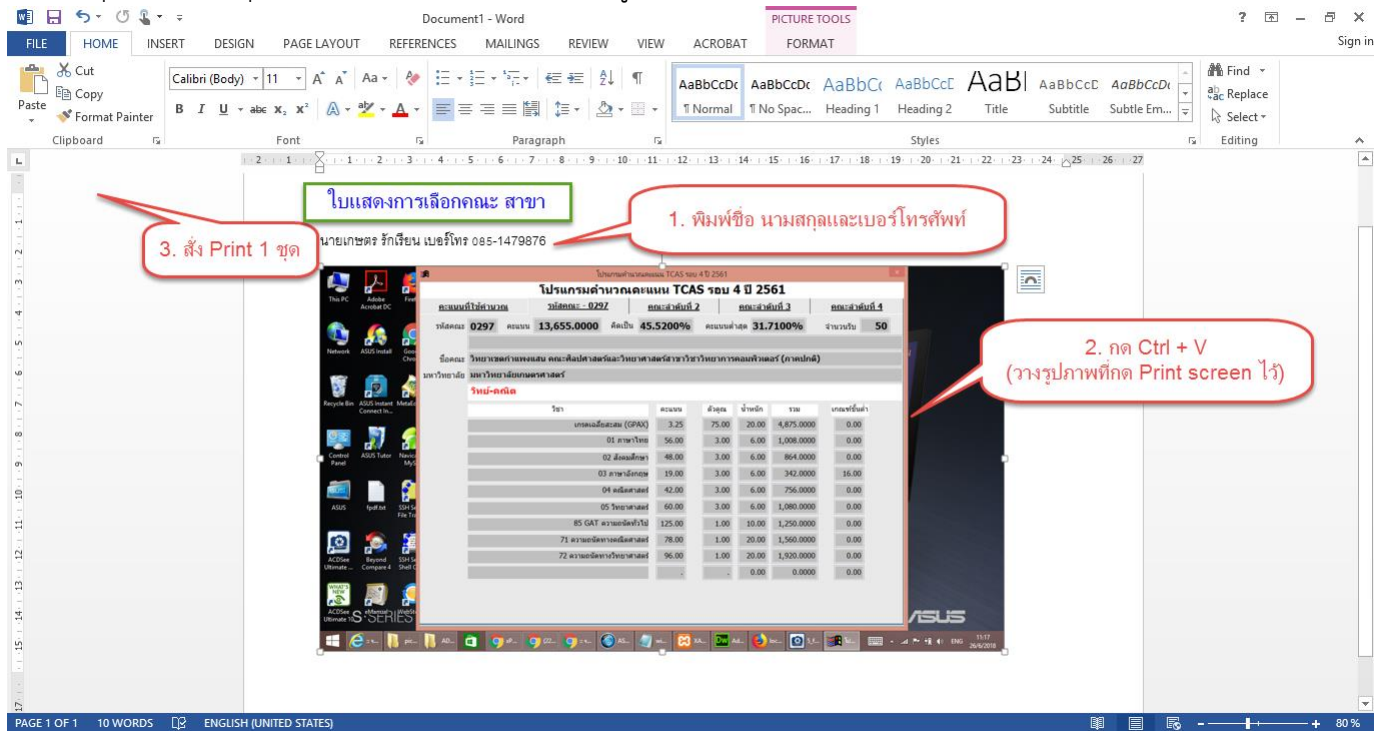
Document1 - Word
PICTURE TOOLS
? – ✕
FILE HOME INSERT DESIGN PAGE LAYOUT REFERENCES MAILINGS REVIEW VIEW ACROBAT FORMAT
Sign in
Cut
Copy
Paste
Format Painter
Clipboard
Calibri (Body) 11
Font
Paragraph
AaBbCcDc ¶ Normal
AaBbCcDc ¶ No Spac...
AaBbCc Heading 1
AaBbCcD Heading 2
AaBl Title
AaBbCcD Subtitle
AaBbCcDc Subtle Em...
Styles
Find
Replace
Select
Editing

ใบแสดงการเลือกคณะ สาขา

1. พิมพ์ชื่อ นามสกุลและเบอร์โทรศัพท์

3. สั่ง Print 1 ชุด

นายเกษตร รักเรียน เบอร์โทร 085-1479876

โปรแกรมคำนวณคะแนน TCAS รอบ 4 ปี 2561

คะแนนที่ใช้คำนวณ | รหัสคณะ - 0297 | คณะลำดับที่ 2 | คณะลำดับที่ 3 | คณะลำดับที่ 4

รหัสคณะ 0297 คะแนน 13,655.0000 คิดเป็น 45.5200% คะแนนต่ำสุด 31.7100% จำนวนรับ 50

ชื่อคณะ วิทยาเขตกำแพงแสน คณะศิลปศาสตร์และวิทยาศาสตร์สาขาวิชาวิทยาการคอมพิวเตอร์ (ภาคปกติ)
มหาวิทยาลัย มหาวิทยาลัยเกษตรศาสตร์
วิทย์-คณิต

| วิชา | คะแนน | ตัวคูณ | น้ำหนัก | รวม | เกณฑ์ขั้นต่ำ |
|---|---|---|---|---|---|
| เกรดเฉลี่ยสะสม (GPAX) | 3.25 | 75.00 | 20.00 | 4,875.0000 | 0.00 |
| 01 ภาษาไทย | 56.00 | 3.00 | 6.00 | 1,008.0000 | 0.00 |
| 02 สังคมศึกษา | 48.00 | 3.00 | 6.00 | 864.0000 | 0.00 |
| 03 ภาษาอังกฤษ | 19.00 | 3.00 | 6.00 | 342.0000 | 16.00 |
| 04 คณิตศาสตร์ | 42.00 | 3.00 | 6.00 | 756.0000 | 0.00 |
| 05 วิทยาศาสตร์ | 60.00 | 3.00 | 6.00 | 1,080.0000 | 0.00 |
| 85 GAT ความถนัดทั่วไป | 125.00 | 1.00 | 10.00 | 1,250.0000 | 0.00 |
| 71 ความถนัดทางคณิตศาสตร์ | 78.00 | 1.00 | 20.00 | 1,560.0000 | 0.00 |
| 72 ความถนัดทางวิทยาศาสตร์ | 96.00 | 1.00 | 20.00 | 1,920.0000 | 0.00 |
| | - | - | 0.00 | 0.0000 | 0.00 |

2. กด Ctrl + V
(วางรูปภาพที่กด Print screen ไว้)

This PC
Adobe Acrobat DC
Network
ASUS Install
Recycle Bin
ASUS Instant Connect In...
Control Panel
ASUS Tutor
ASUS
fpdf.txt
ACDSee Ultimate ...
Beyond Compare 4
ACDSee Ultimate 10
S SERIES
ASUS
ENG 11:17 26/6/2018

PAGE 1 OF 1 10 WORDS ENGLISH (UNITED STATES) 80 %